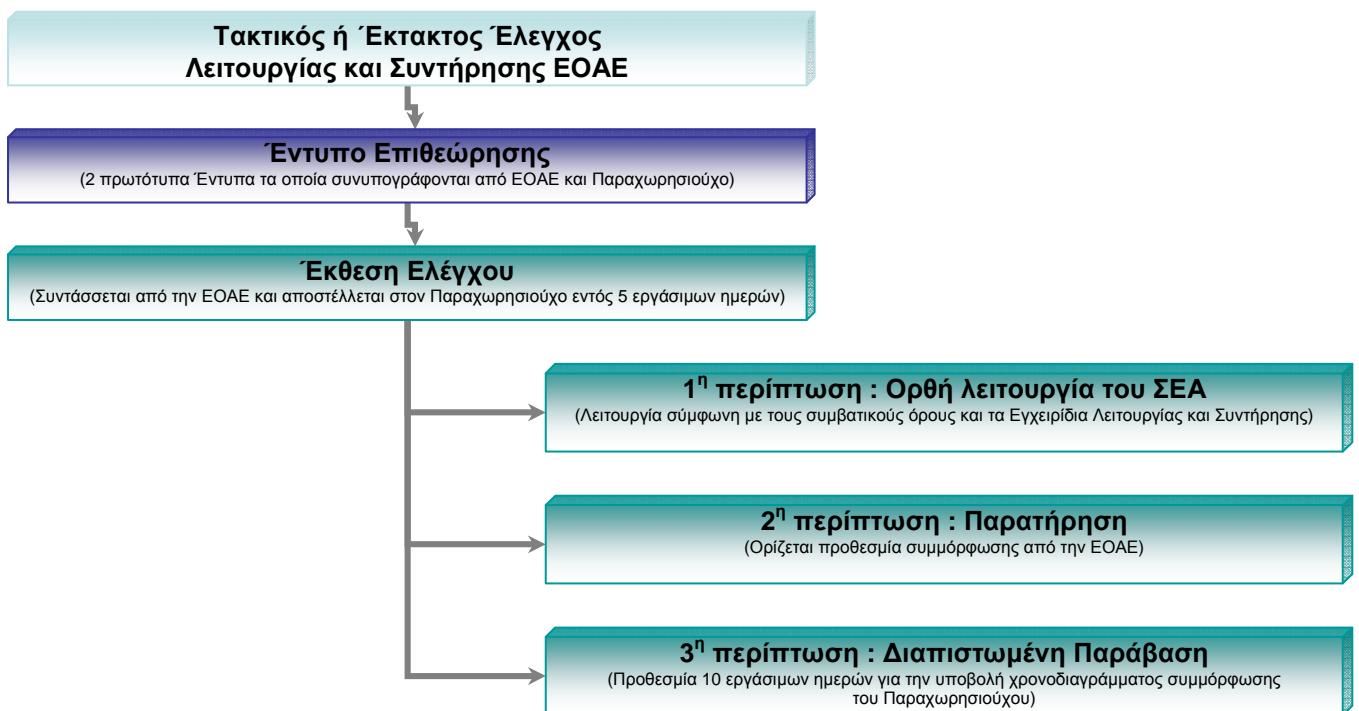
Τακτικός ή Έκτακτος Έλεγχος
Λειτουργίας και Συντήρησης ΕΟΑΕ

Έντυπο Επιθεώρησης
(2 πρωτότυπα Έντυπα τα οποία συνυπογράφονται από ΕΟΑΕ και Παραχωρησιούχο)

Έκθεση Ελέγχου
(Συντάσσεται από την ΕΟΑΕ και αποστέλλεται στον Παραχωρησιούχο εντός 5 εργάσιμων ημερών)

$1^{η}$ περίπτωση : Ορθή λειτουργία του ΣΕΑ
(Λειτουργία σύμφωνη με τους συμβατικούς όρους και τα Εγχειρίδια Λειτουργίας και Συντήρησης)

$2^{η}$ περίπτωση : Παρατήρηση
(Ορίζεται προθεσμία συμμόρφωσης από την ΕΟΑΕ)

$3^{η}$ περίπτωση : Διαπιστωμένη Παράβαση
(Προθεσμία 10 εργάσιμων ημερών για την υποβολή χρονοδιαγράμματος συμμόρφωσης του Παραχωρησιούχου)